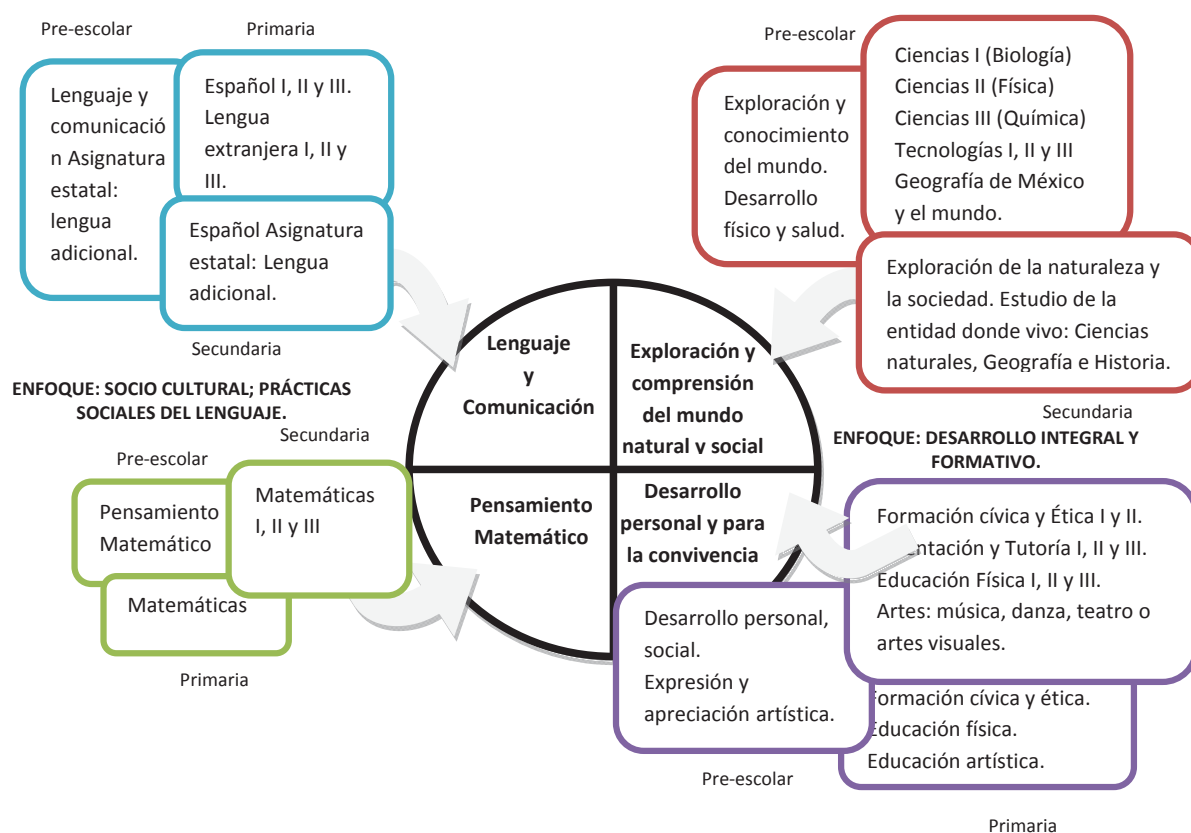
Pre-escolar

Primaria

Lenguaje y comunicación Asignatura estatal: lengua adicional.

Español I, II y III. Lengua extranjera I, II y III.

Español Asignatura estatal: Lengua adicional.

Secundaria

ENFOQUE: SOCIO CULTURAL; PRÁCTICAS SOCIALES DEL LENGUAJE.

Pre-escolar

Exploración y conocimiento del mundo. Desarrollo físico y salud.

Ciencias I (Biología)
Ciencias II (Física)
Ciencias III (Química)
Tecnologías I, II y III
Geografía de México y el mundo.

Exploración de la naturaleza y la sociedad. Estudio de la entidad donde vivo: Ciencias naturales, Geografía e Historia.

Secundaria

ENFOQUE: DESARROLLO INTEGRAL Y FORMATIVO.

Lenguaje y Comunicación

Exploración y comprensión del mundo natural v social

Pensamiento Matemático

Desarrollo personal y para la convivencia

Secundaria

Pre-escolar

Pensamiento Matemático

Matemáticas I, II y III

Matemáticas

Primaria

Formación cívica y Ética I y II.
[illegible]ntación y Tutoría I, II y III.
Educación Física I, II y III.
Artes: música, danza, teatro o artes visuales.

Desarrollo personal, social.
Expresión y apreciación artística.

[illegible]ormación cívica y ética.
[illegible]ducación física.
Educación artística.

Pre-escolar

Primaria